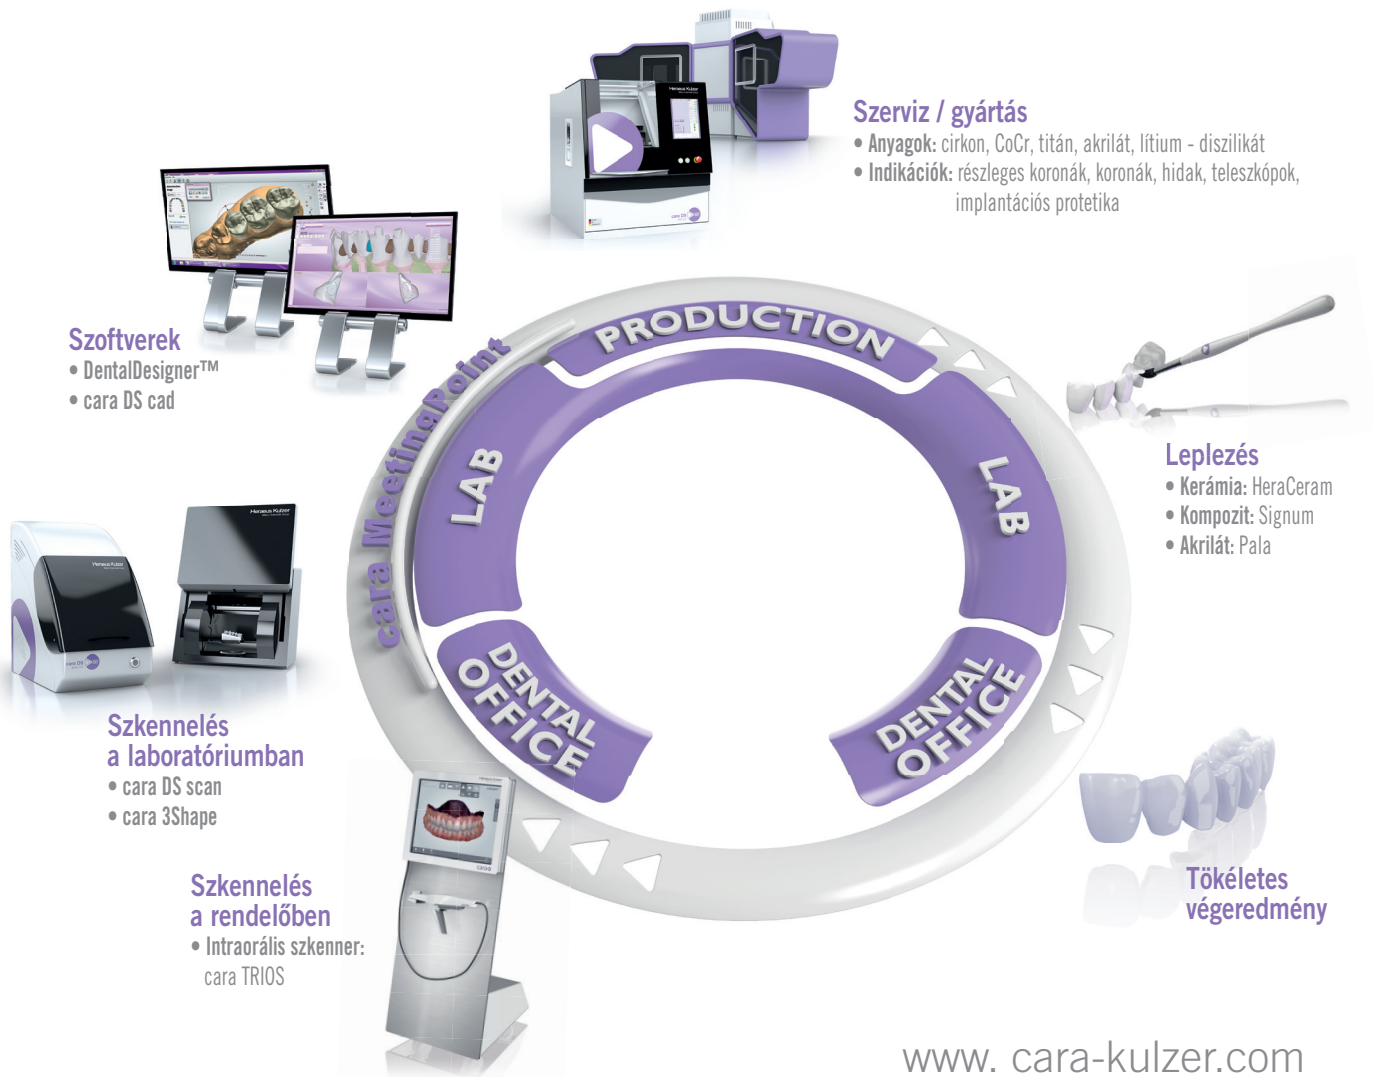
Szerviz / gyártás
• Anyagok: cirkon, CoCr, titán, akrilát, lítium - diszilikát
• Indikációk: részleges koronák, koronák, hidak, teleszkópok, implantációs protetika

Szoftverek
• DentalDesigner™
• cara DS cad

cara MeetingPoint

PRODUCTION

LAB

LAB

DENTAL OFFICE

DENTAL OFFICE

Leplezés
• Kerámia: HeraCeram
• Kompozit: Signum
• Akrilát: Pala

Szkennelés a laboratóriumban
• cara DS scan
• cara 3Shape

Szkennelés a rendelőben
• Intraorális szkenner: cara TRIOS

Tökéletes végeredmény

www. cara-kulzer.com